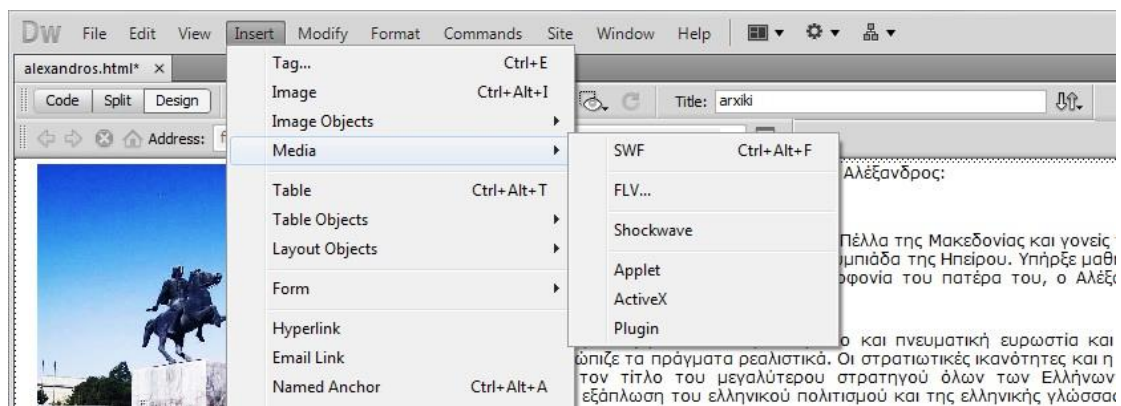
Dw File Edit View Insert Modify Format Commands Site Window Help

alexandros.html* ×

Code Split Design

Address: f

Title: arxiki

Tag... Ctrl+E
Image Ctrl+Alt+I
Image Objects
Media
Table Ctrl+Alt+T
Table Objects
Layout Objects
Form
Hyperlink
Email Link
Named Anchor Ctrl+Alt+A

SWF Ctrl+Alt+F
FLV...
Shockwave
Applet
ActiveX
Plugin

Αλέξανδρος:

Πέλλα της Μακεδονίας και γονείς
μπιάδα της Ηπείρου. Υπήρξε μαθ
οφονία του πατέρα του, ο Αλέξ

ο και πνευματική ευρωστία και
ώπιζε τα πράγματα ρεαλιστικά. Οι στρατιωτικές ικανότητες και η
τον τίτλο του μεγαλύτερου στρατηγού όλων των Ελλήνων
εξάπλωση του ελληνικού πολιτισμού και της ελληνικής γλώσσα